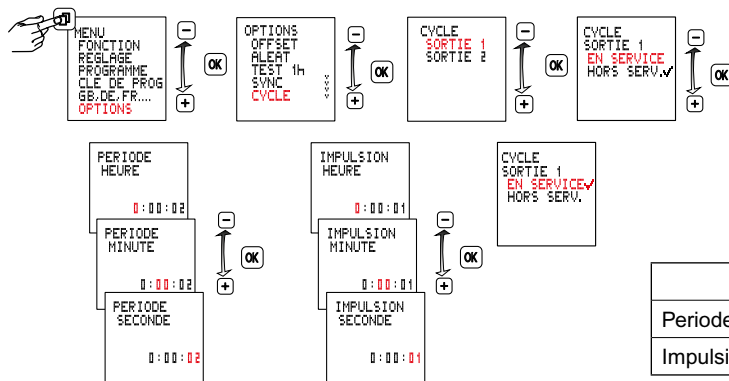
MENU
FONCTION
REGLAGE
PROGRAMME
CLE DE PROG
GB,DE,FR....
OPTIONS

−
+
OK

OPTIONS
OFFSET
ALEAT
TEST 1h
SYNC
CYCLE

−
+
OK

CYCLE
SORTIE 1
SORTIE 2

−
+
OK

CYCLE
SORTIE 1
EN SERVICE
HORS SERV.✓

−
+
OK

PERIODE
HEURE
0:00:02

PERIODE
MINUTE
0:00:02

PERIODE
SECONDE
0:00:02

−
+
OK

IMPULSION
HEURE
0:00:01

IMPULSION
MINUTE
0:00:01

IMPULSION
SECONDE
0:00:01

−
+
OK

CYCLE
SORTIE 1
EN SERVICE✓
HORS SERV.

| |
|---|
| Periode |
| Impulsi |